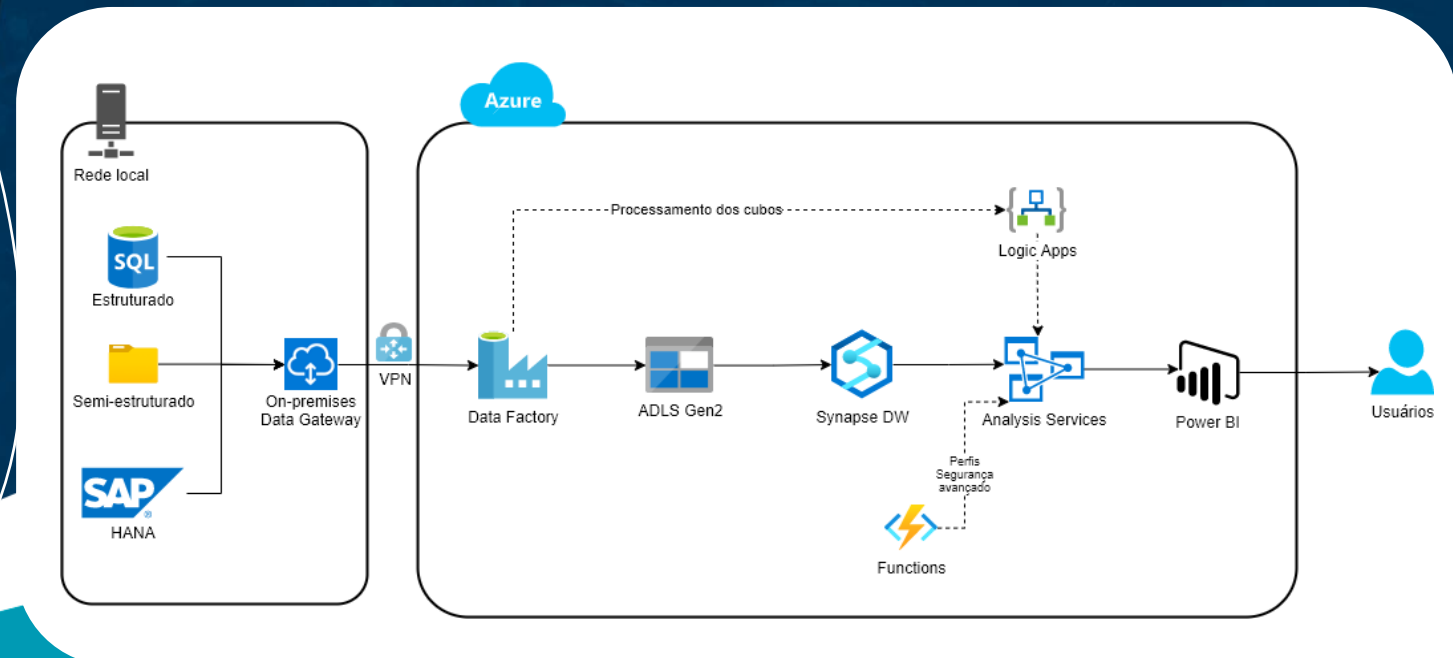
Rede local

SQL

Estruturado

Semi-estruturado

SAP

HANA

On-premises Data Gateway

VPN

Azure

Processamento dos cubos

Logic Apps

Data Factory

ADLS Gen2

Synapse DW

Analysis Services

Power BI

Usuários

Perfis Segurança avançado

Functions